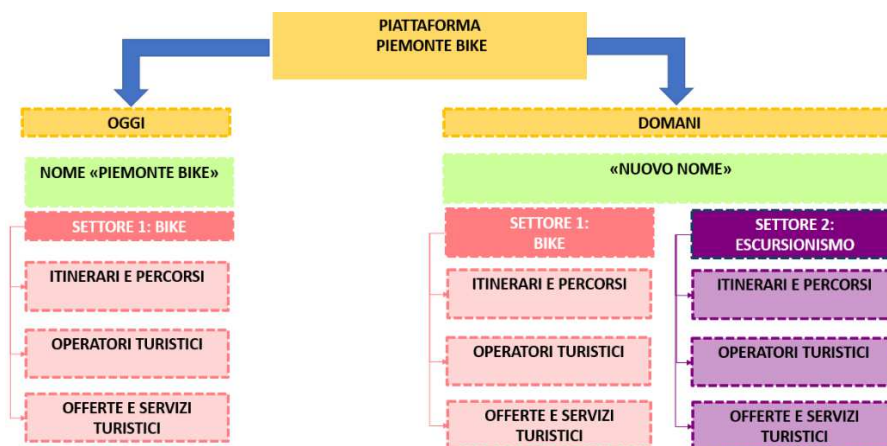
PIATTAFORMA
PIEMONTE BIKE

OGGI

NOME «PIEMONTE BIKE»

SETTORE 1: BIKE

ITINERARI E PERCORSI

OPERATORI TURISTICI

OFFERTE E SERVIZI TURISTICI

DOMANI

«NUOVO NOME»

SETTORE 1: BIKE

ITINERARI E PERCORSI

OPERATORI TURISTICI

OFFERTE E SERVIZI TURISTICI

SETTORE 2: ESCURSIONISMO

ITINERARI E PERCORSI

OPERATORI TURISTICI

OFFERTE E SERVIZI TURISTICI